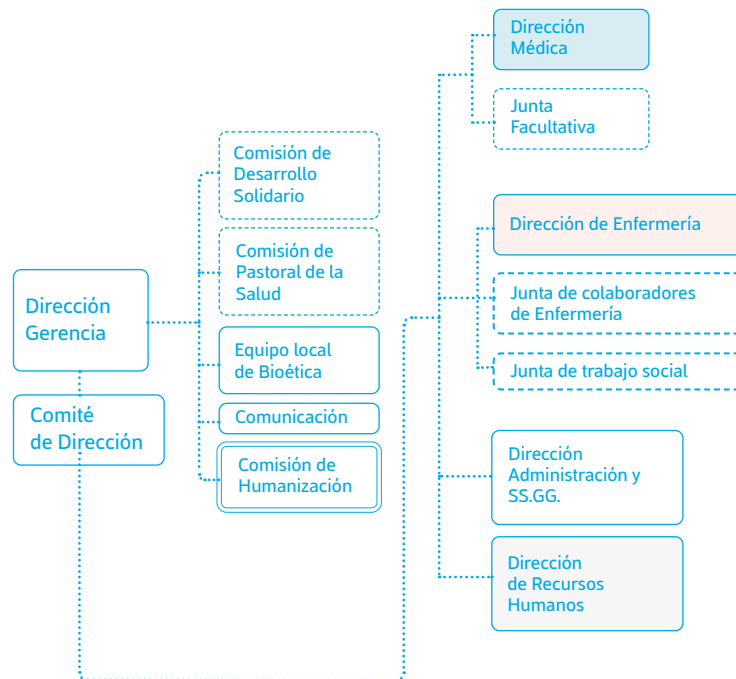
Dirección Médica

Junta Facultativa

Comisión de Desarrollo Solidario

Dirección de Enfermería

Comisión de Pastoral de la Salud

Dirección Gerencia

Junta de colaboradores de Enfermería

Equipo local de Bioética

Junta de trabajo social

Comité de Dirección

Comunicación

Comisión de Humanización

Dirección Administración y SS.GG.

Dirección de Recursos Humanos